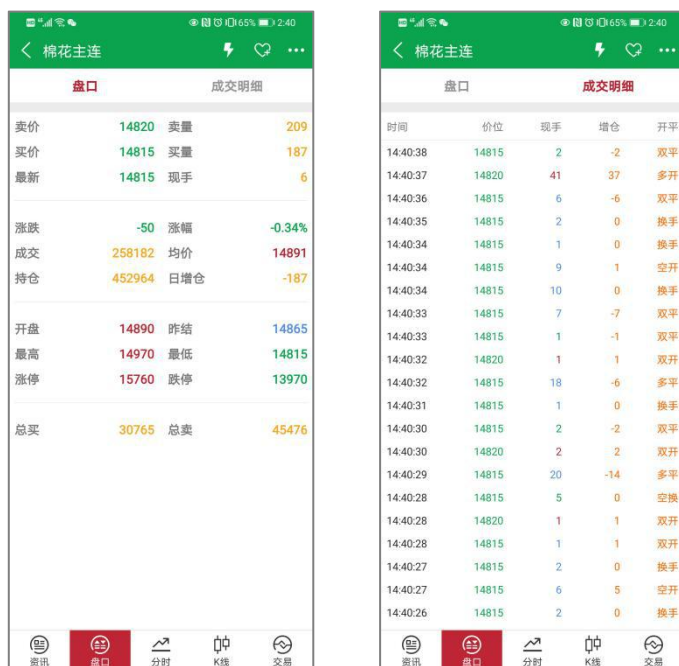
65% 2:40

〈 棉花主连

盘口 成交明细

| | | | |
|---|---|---|---|
| 卖价 | 14820 | 卖量 | 209 |
| 买价 | 14815 | 买量 | 187 |
| 最新 | 14815 | 现手 | 6 |
| 涨跌 | -50 | 涨幅 | -0.34% |
| 成交 | 258182 | 均价 | 14891 |
| 持仓 | 452964 | 日增仓 | -187 |
| 开盘 | 14890 | 昨结 | 14865 |
| 最高 | 14970 | 最低 | 14815 |
| 涨停 | 15760 | 跌停 | 13970 |
| 总买 | 30765 | 总卖 | 45476 |

资讯 盘口 分时 K线 交易

65% 2:40

〈 棉花主连

盘口 成交明细

| 时间 | 价位 | 现手 | 增仓 | 开平 |
|---|---|---|---|---|
| 14:40:38 | 14815 | 2 | -2 | 双平 |
| 14:40:37 | 14820 | 41 | 37 | 多开 |
| 14:40:36 | 14815 | 6 | -6 | 双平 |
| 14:40:35 | 14815 | 2 | 0 | 换手 |
| 14:40:34 | 14815 | 1 | 0 | 换手 |
| 14:40:34 | 14815 | 9 | 1 | 空开 |
| 14:40:34 | 14815 | 10 | 0 | 换手 |
| 14:40:33 | 14815 | 7 | -7 | 双平 |
| 14:40:33 | 14815 | 1 | -1 | 双平 |
| 14:40:32 | 14820 | 1 | 1 | 双开 |
| 14:40:32 | 14815 | 18 | -6 | 多平 |
| 14:40:31 | 14815 | 1 | 0 | 换手 |
| 14:40:30 | 14815 | 2 | -2 | 双平 |
| 14:40:30 | 14820 | 2 | 2 | 双开 |
| 14:40:29 | 14815 | 20 | -14 | 多平 |
| 14:40:28 | 14815 | 5 | 0 | 空换 |
| 14:40:28 | 14820 | 1 | 1 | 双开 |
| 14:40:28 | 14815 | 1 | 1 | 双开 |
| 14:40:27 | 14815 | 2 | 0 | 换手 |
| 14:40:27 | 14815 | 6 | 5 | 空开 |
| 14:40:26 | 14815 | 2 | 0 | 换手 |

资讯 盘口 分时 K线 交易